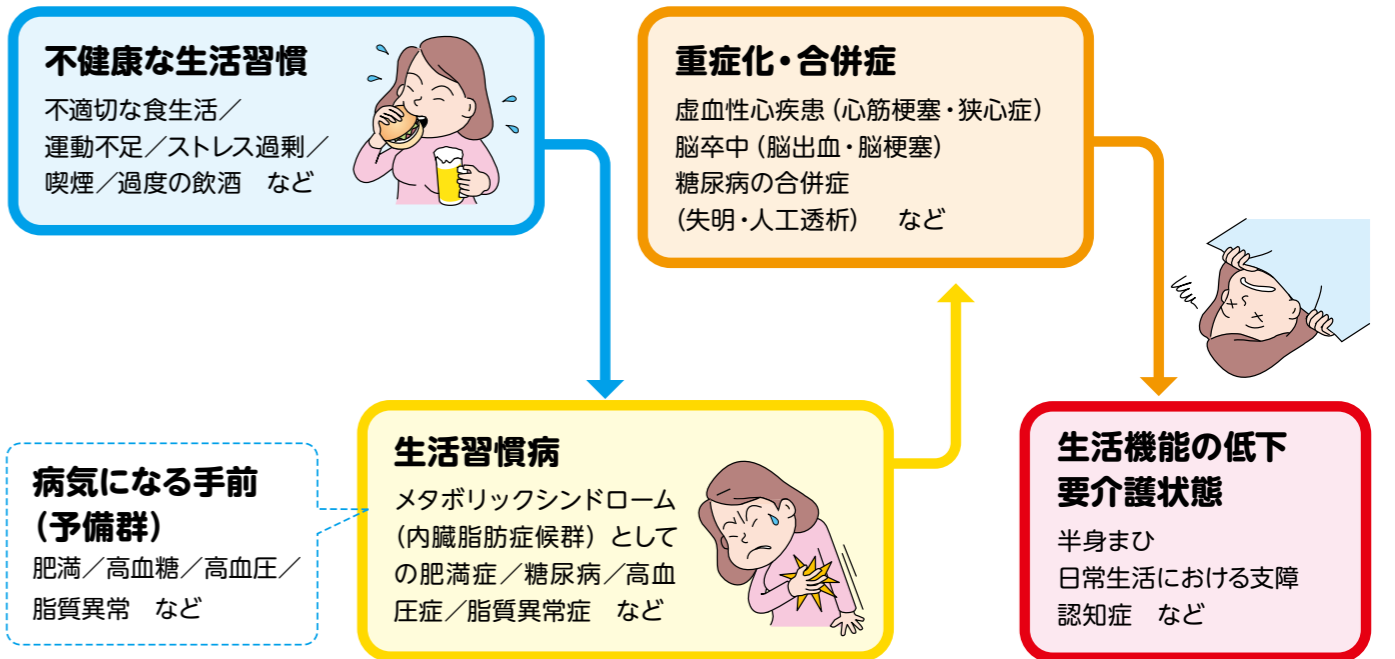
不健康な生活習慣

不適切な食生活／運動不足／ストレス過剰／喫煙／過度の飲酒　など

重症化・合併症

虚血性心疾患（心筋梗塞・狭心症）
脳卒中（脳出血・脳梗塞）
糖尿病の合併症
（失明・人工透析）　など

病気になる手前
（予備群）

肥満／高血糖／高血圧／脂質異常　など

生活習慣病

メタボリックシンドローム（内臓脂肪症候群）としての肥満症／糖尿病／高血圧症／脂質異常症　など

生活機能の低下
要介護状態

半身まひ
日常生活における支障
認知症　など